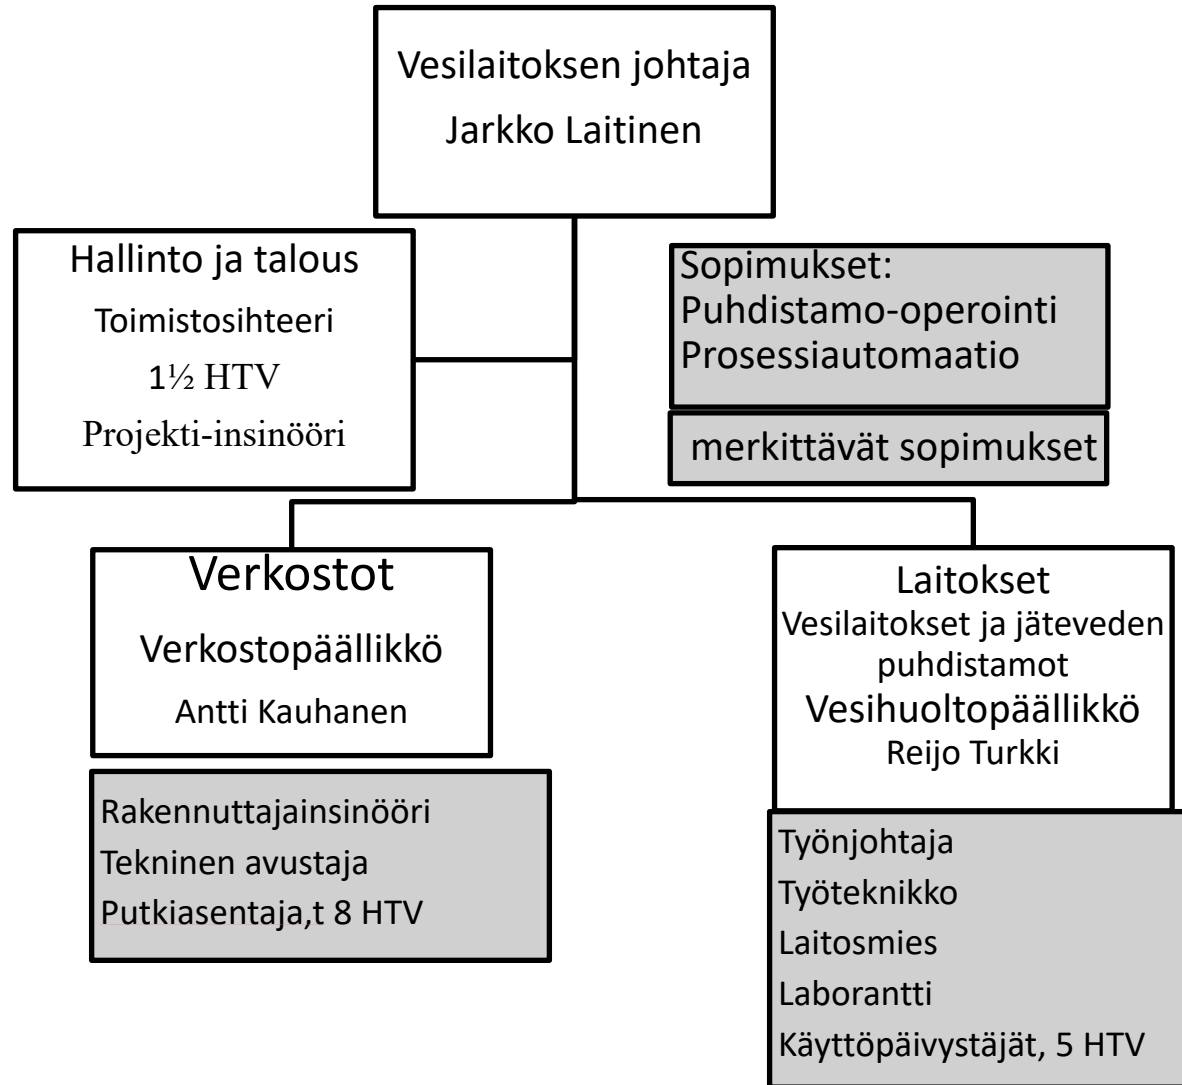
Vesilaitoksen johtaja
Jarkko Laitinen

Hallinto ja talous
Toimistosihteeri
1½ HTV
Projekti-insinööri

Sopimukset:
Puhdistamo-operointi
Prosessiautomaatio

merkittävät sopimukset

Verkostot
Verkostopäällikkö
Antti Kauhanen

Rakennuttajainsinööri
Tekninen avustaja
Putkiasentaja,t 8 HTV

Laitokset
Vesilaitokset ja jäteveden puhdistamot
Vesihuoltopäällikkö
Reijo Turkki

Työnjohtaja
Työteknikko
Laitosmies
Laborantti
Käyttöpäivystäjät, 5 HTV